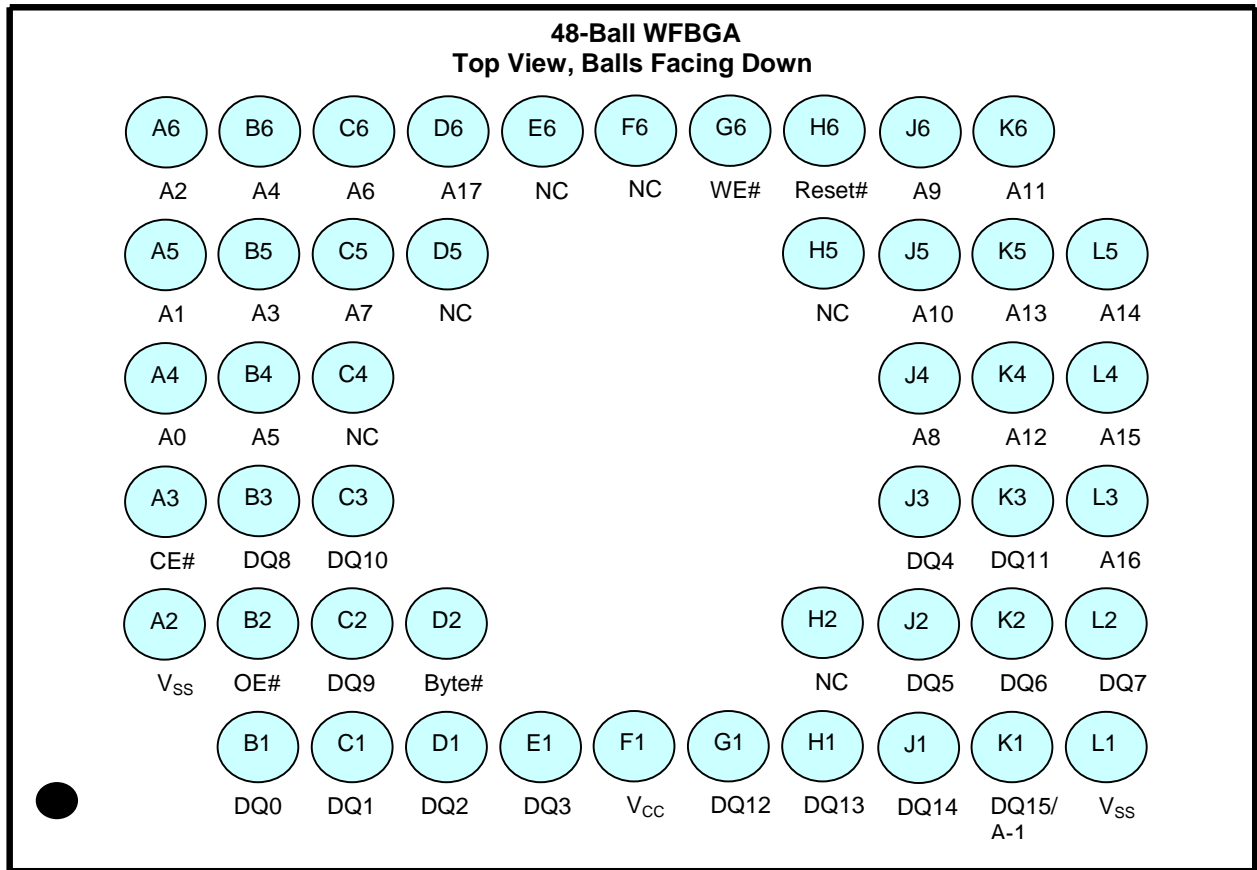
48-Ball WFBGA
Top View, Balls Facing Down

A6 B6 C6 D6 E6 F6 G6 H6 J6 K6
A2 A4 A6 A17 NC NC WE# Reset# A9 A11

A5 B5 C5 D5 H5 J5 K5 L5
A1 A3 A7 NC NC A10 A13 A14

A4 B4 C4 J4 K4 L4
A0 A5 NC A8 A12 A15

A3 B3 C3 J3 K3 L3
CE# DQ8 DQ10 DQ4 DQ11 A16

A2 B2 C2 D2 H2 J2 K2 L2
$V_{SS}$ OE# DQ9 Byte# NC DQ5 DQ6 DQ7

B1 C1 D1 E1 F1 G1 H1 J1 K1 L1
DQ0 DQ1 DQ2 DQ3 $V_{CC}$ DQ12 DQ13 DQ14 DQ15/ A-1 $V_{SS}$